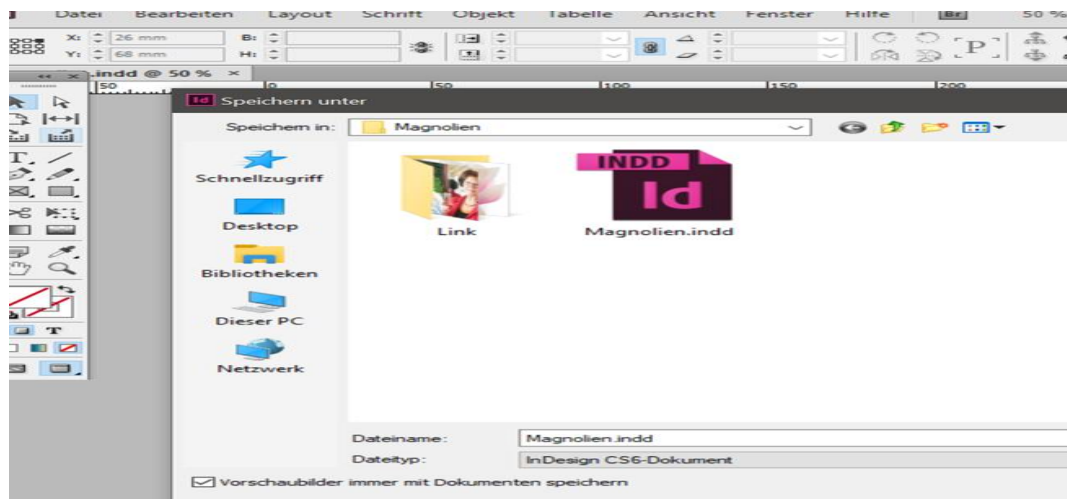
Datei Bearbeiten Layout Schrift Objekt Tabelle Ansicht Fenster Hilfe Br 50 %

X: 26 mm
Y: 68 mm
B:
H:

.indd @ 50 % ×

50 0 50 100 150 200

Id Speichern unter

Speichern in: Magnolien

Schnellzugriff
Desktop
Bibliotheken
Dieser PC
Netzwerk

Link
INDD
Id
Magnolien.indd

Dateiname: Magnolien.indd
Dateityp: InDesign CS6-Dokument

Vorschaubilder immer mit Dokumenten speichern